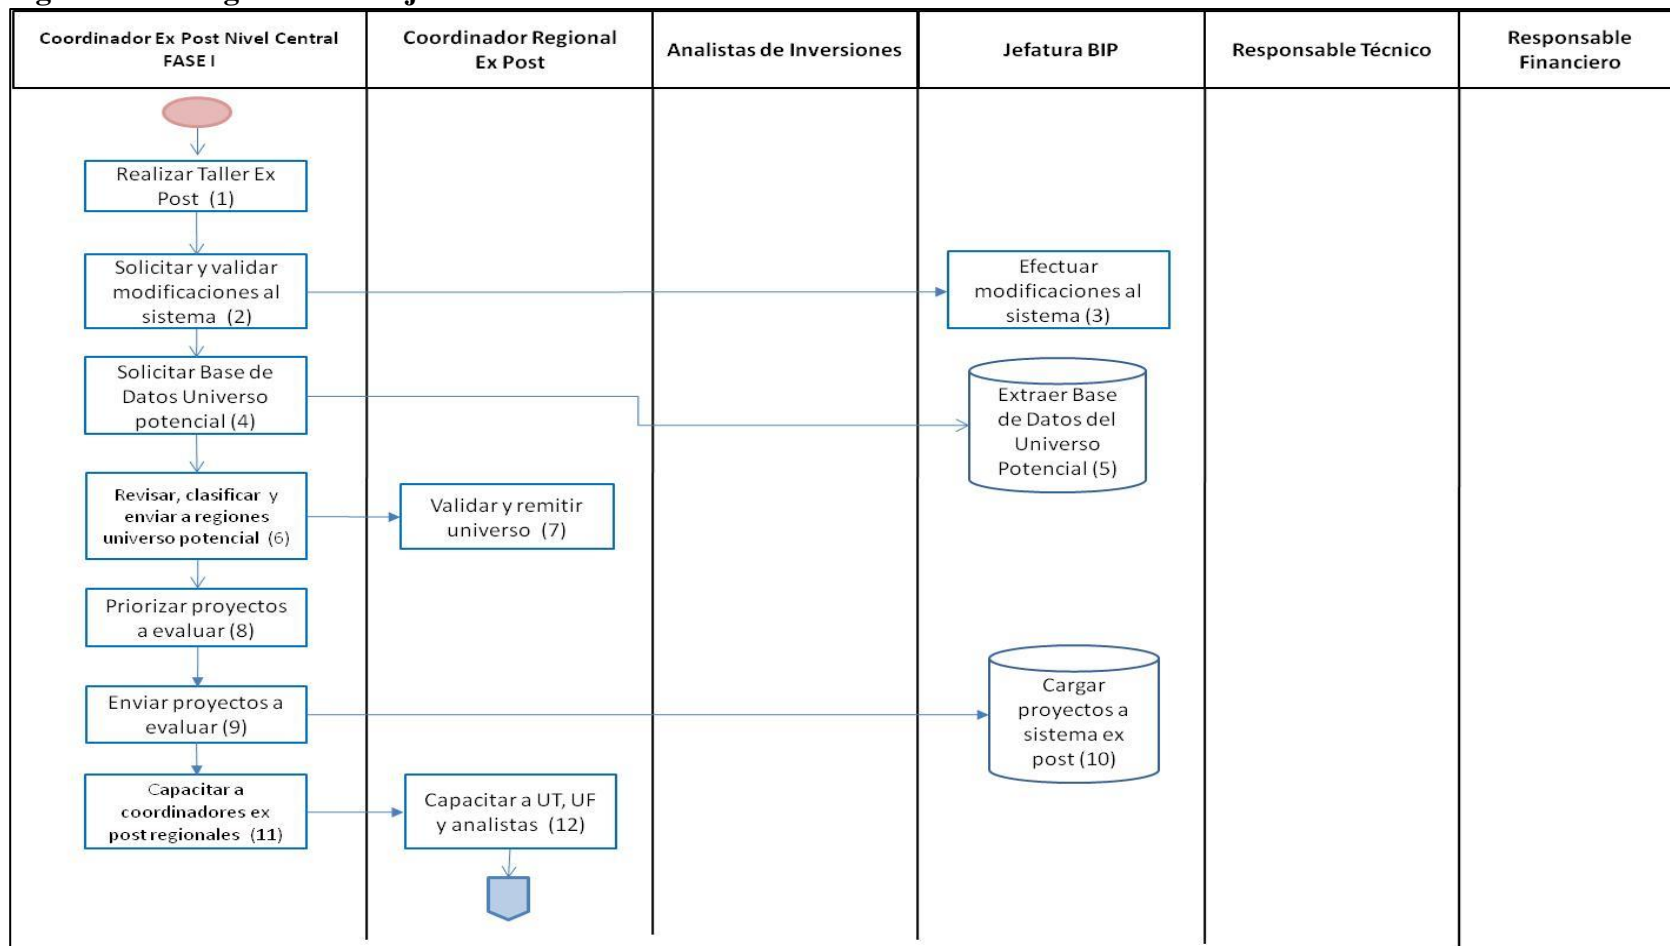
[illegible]

| Coordinador Ex Post Nivel Central FASE I | Coordinador Regional Ex Post | Analistas de Inversiones | Jefatura BIP | Responsable Técnico | Responsable Financiero |
|---|---|---|---|---|---|

Realizar Taller Ex Post (1)

Solicitar y validar modificaciones al sistema (2)

Efectuar modificaciones al sistema (3)

Solicitar Base de Datos Universo potencial (4)

Extraer Base de Datos del Universo Potencial (5)

Revisar, clasificar y enviar a regiones universo potencial (6)

Validar y remitir universo (7)

Priorizar proyectos a evaluar (8)

Enviar proyectos a evaluar (9)

Cargar proyectos a sistema ex post (10)

Capacitar a coordinadores ex post regionales (11)

Capacitar a UT, UF y analistas (12)